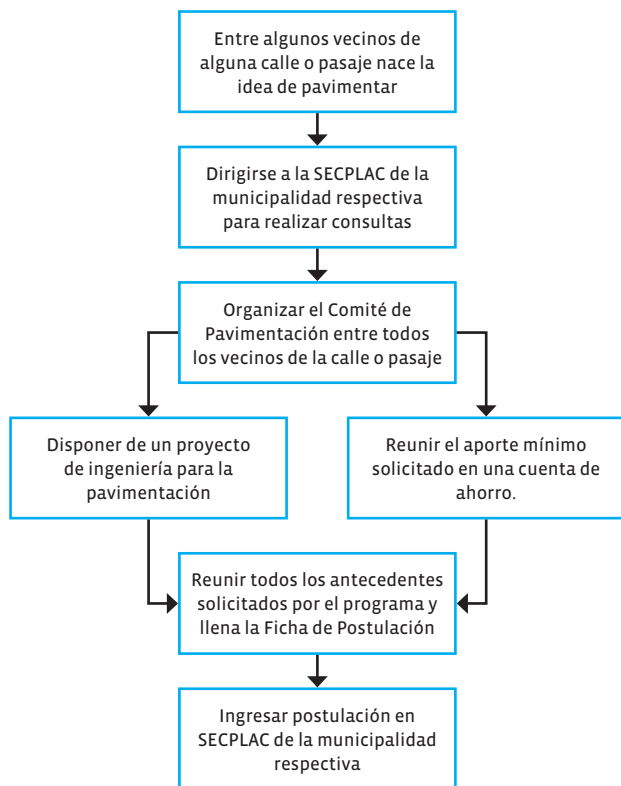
Entre algunos vecinos de alguna calle o pasaje nace la idea de pavimentar

Dirigirse a la SECPLAC de la municipalidad respectiva para realizar consultas

Organizar el Comité de Pavimentación entre todos los vecinos de la calle o pasaje

Disponer de un proyecto de ingeniería para la pavimentación

Reunir el aporte mínimo solicitado en una cuenta de ahorro.

Reunir todos los antecedentes solicitados por el programa y llena la Ficha de Postulación

Ingresar postulación en SECPLAC de la municipalidad respectiva